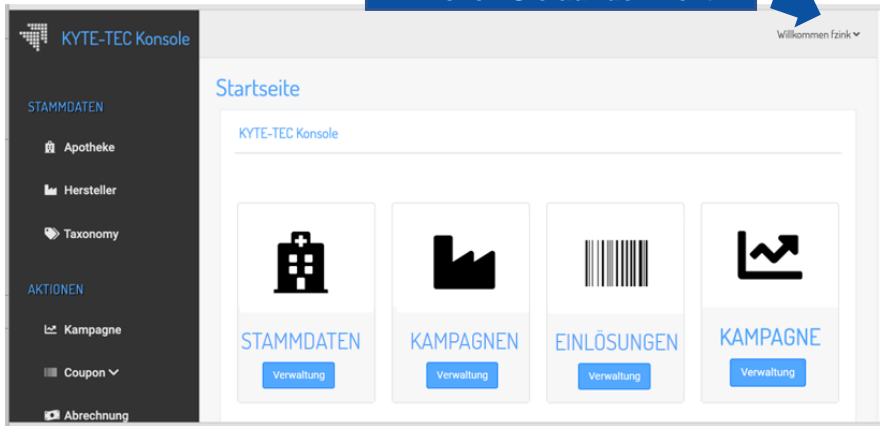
KYTE-TEC Konsole

STAMMDATEN

Apotheke

Hersteller

Taxonomy

AKTIONEN

Kampagne

Coupon

Abrechnung

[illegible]

Willkommen fzink

Startseite

KYTE-TEC Konsole

STAMMDATEN
Verwaltung

KAMPAGNEN
Verwaltung

EINLÖSUNGEN
Verwaltung

KAMPAGNE
Verwaltung